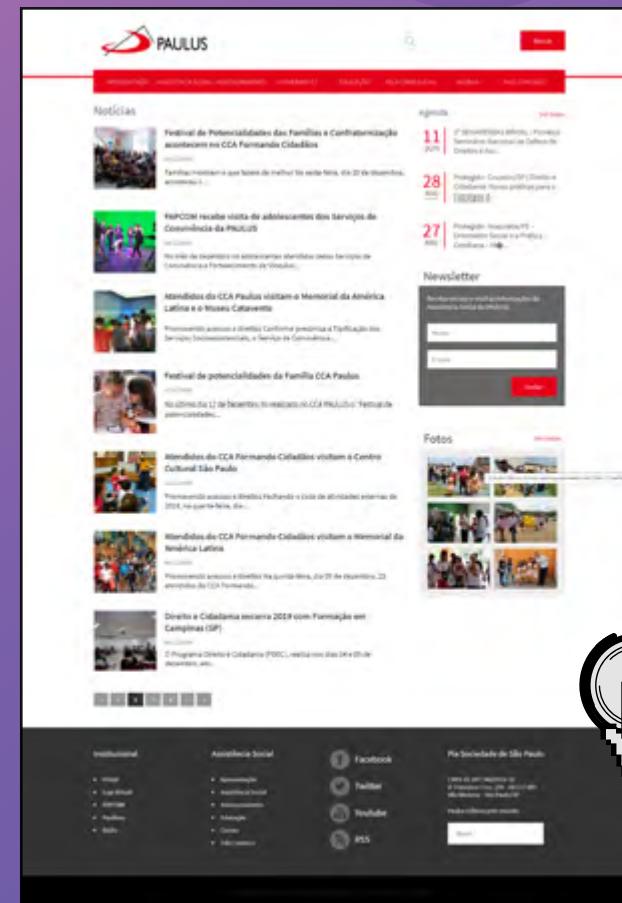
PAULUS

Notícias

Festival de Potencialidades das Famílias e Confraternização acontecem no CCA Formando Cidadãos

Famílias mostram o que fazem de melhor Na sexta-feira, dia 20 de dezembro, aconteceu o...

FAPCOM recebe visita de adolescentes dos Serviços de Convivência da PAULUS

No mês de dezembro os adolescentes atendidos pelos Serviços de Convivência e Fortalecimento de Vínculos...

Atendidos do CCA Paulus visitam o Memorial da América Latina e o Museu Catavento

Promovendo acesso a direitos Conforme preconiza a Tipificação dos Serviços Socioassistenciais, o Serviço de Convivência...

Festival de potencialidades da Família CCA Paulus

No último dia 12 de dezembro, foi realizado no CCA PAULUS o "Festival de potencialidades...

Atendidos do CCA Formando Cidadãos visitam o Centro Cultural São Paulo

Promovendo acesso a direitos Fechando o ciclo de atividades externas de 2019, na quarta-feira, dia...

Atendidos do CCA Formando Cidadãos visitam o Memorial da América Latina

Promovendo acesso a direitos Na quinta-feira, dia 05 de dezembro, 22 atendidos do CCA Formando...

Direito e Cidadania encerra 2019 com Formação em Campinas (SP)

O Programa Direito e Cidadania (PDEC), realizou nos dias 04 e 05 de dezembro, em...

Agenda

11

28

27

Newsletter

Enviar

Fotos

Institucional

Assistência Social

Facebook

Twitter

Youtube

RSS

Pia Sociedade de São Paulo